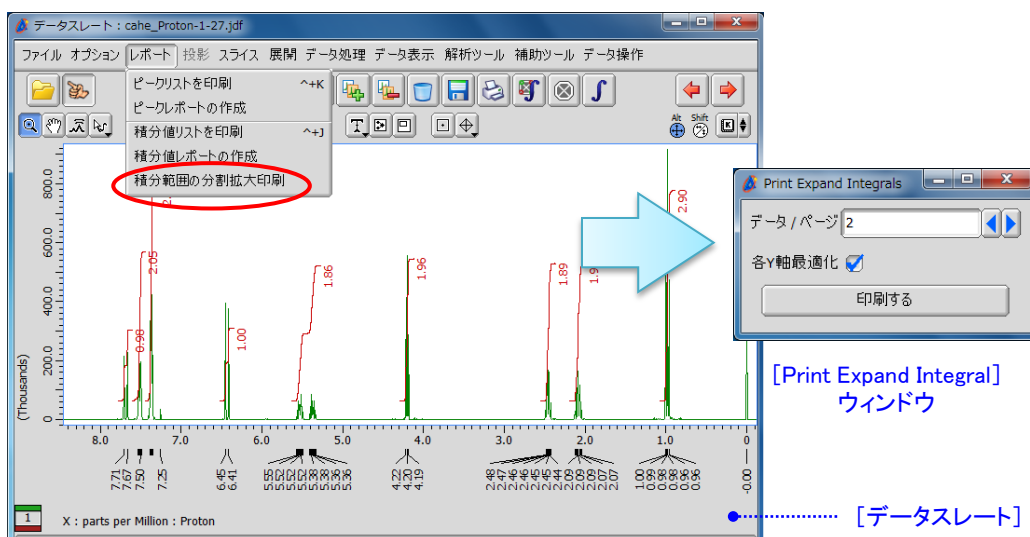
データスレート : cahe_Proton-1-27.jdf

ファイル オプション レポート 投影 スライス 展開 データ処理 データ表示 解析ツール 補助ツール データ操作

ピークリストを印刷 ^+K
ピークレポートの作成
積分値リストを印刷 ^+J
積分値レポートの作成
積分範囲の分割拡大印刷

Alt Shift

800.0
600.0
400.0
200.0
0
(Thousands)

0.98
2.05
1.00
1.86
1.96
1.89
1.9
2.90

8.0 7.0 6.0 5.0 4.0 3.0 2.0 1.0 0

7.71 7.50 7.25 6.45 6.41 5.55 5.52 5.38 5.36 5.35 4.22 4.20 4.19 2.48 2.47 2.46 2.45 2.44 2.09 2.08 2.07 1.00 0.99 0.98 0.97 0.96 -0.00

1

X : parts per Million : Proton

Print Expand Integrals
データ / ページ 2
各Y軸最適化
印刷する

[Print Expand Integral] ウィンドウ

[データスレート]